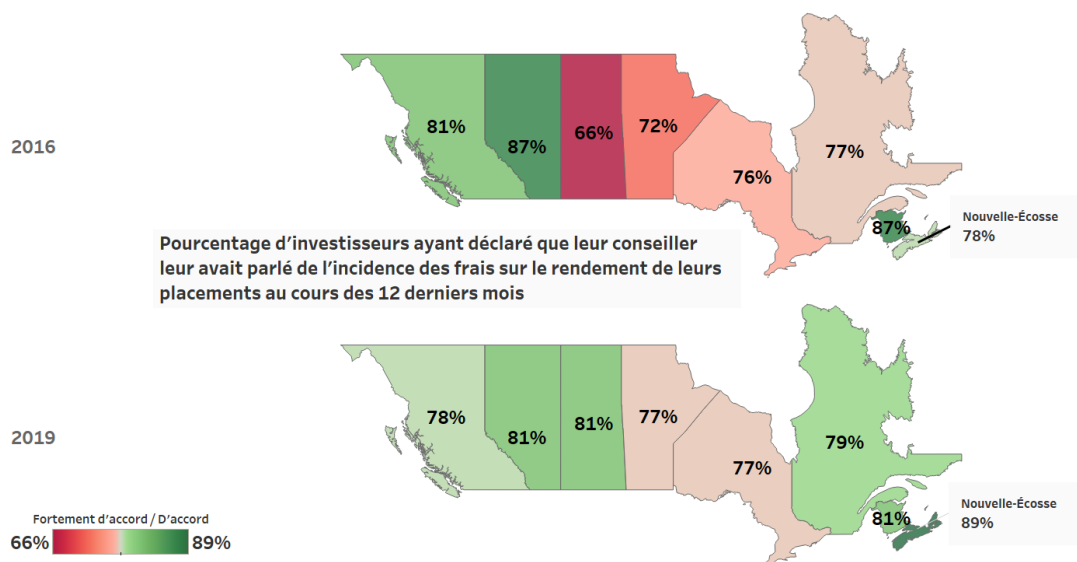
2016

81%

87%

66%

72%

76%

77%

87%

Nouvelle-Écosse
78%

Pourcentage d'investisseurs ayant déclaré que leur conseiller leur avait parlé de l'incidence des frais sur le rendement de leurs placements au cours des 12 derniers mois

2019

78%

81%

81%

77%

77%

79%

81%

Nouvelle-Écosse
89%

Fortement d'accord / D'accord
66%
89%